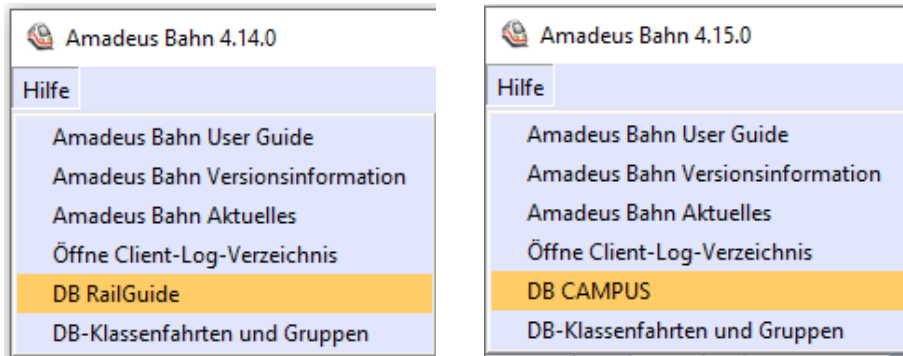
Amadeus Bahn 4.14.0

Hilfe

Amadeus Bahn User Guide
Amadeus Bahn Versionsinformation
Amadeus Bahn Aktuelles
Öffne Client-Log-Verzeichnis
DB RailGuide
DB-Klassenfahrten und Gruppen

Amadeus Bahn 4.15.0

Hilfe

Amadeus Bahn User Guide
Amadeus Bahn Versionsinformation
Amadeus Bahn Aktuelles
Öffne Client-Log-Verzeichnis
DB CAMPUS
DB-Klassenfahrten und Gruppen